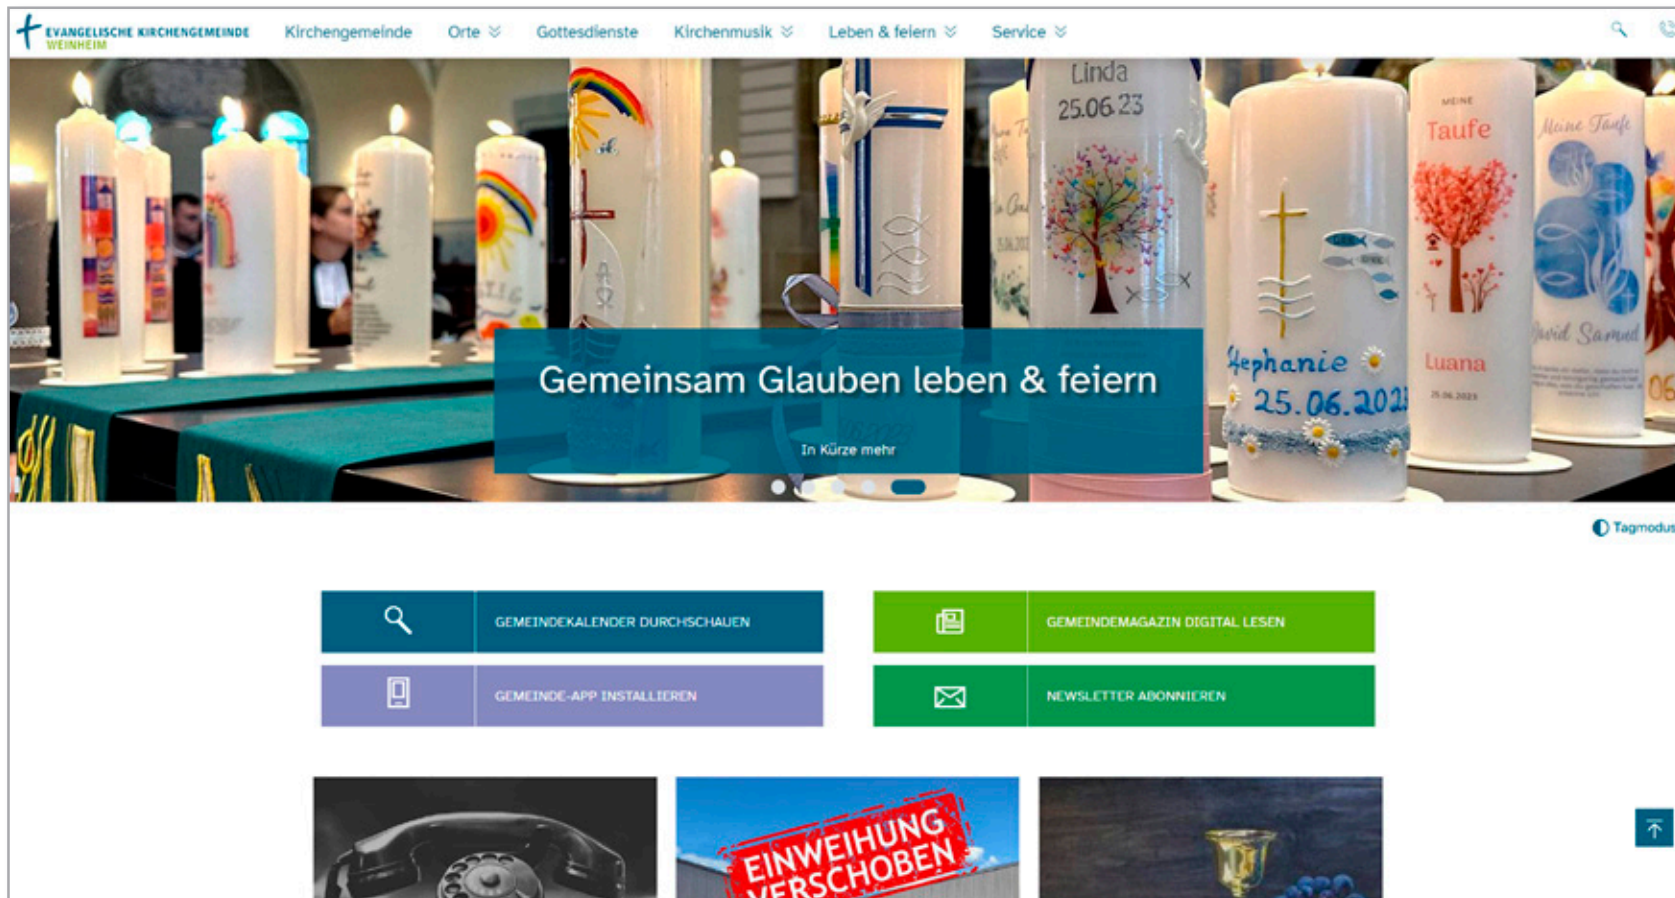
EVANGELISCHE KIRCHENGEMEINDE WEINHEIM

Kirchengemeinde Orte Gottesdienste Kirchenmusik Leben & feiern Service

Linda 25.06.23

MEINE Taufe

Luana

Meine Taufe

David Samuel

Stephanie 25.06.2023

Gemeinsam Glauben leben & feiern

In Kürze mehr

Tagmodus

GEMEINDEKALENDER DURCHSCHAUEN

GEMEINDEMAGAZIN DIGITAL LESEN

GEMEINDE-APP INSTALLIEREN

NEWSLETTER ABONNIEREN

EINWEIHUNG VERSCHOBEN